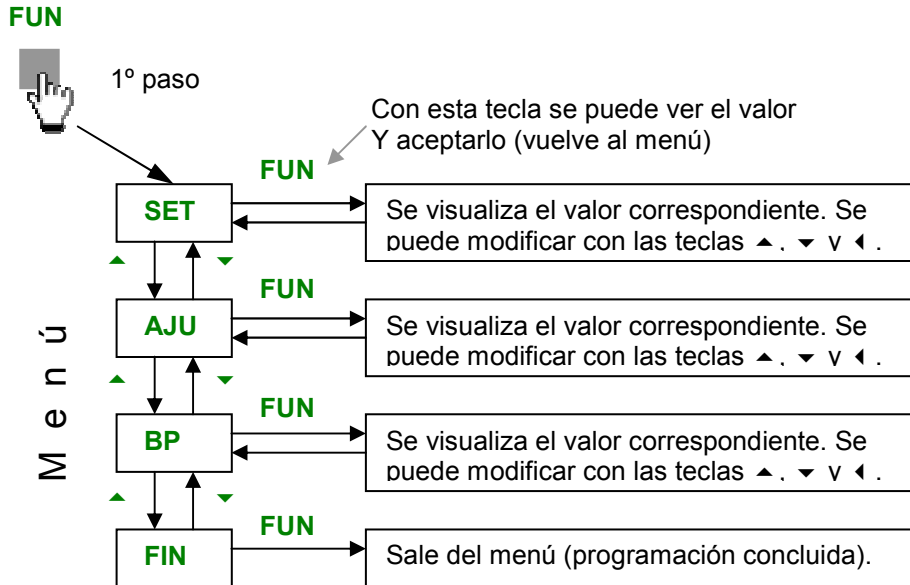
FUN

1º paso

Con esta tecla se puede ver el valor
Y aceptarlo (vuelve al menú)

FUN

SET

Se visualiza el valor correspondiente. Se puede modificar con las teclas ▲, ▼ y ◄.

▲ ▼

FUN

AJU

Se visualiza el valor correspondiente. Se puede modificar con las teclas ▲, ▼ y ◄.

▲ ▼

FUN

BP

Se visualiza el valor correspondiente. Se puede modificar con las teclas ▲, ▼ y ◄.

▲ ▼

FUN

FIN

Sale del menú (programación concluida).

M e n ú